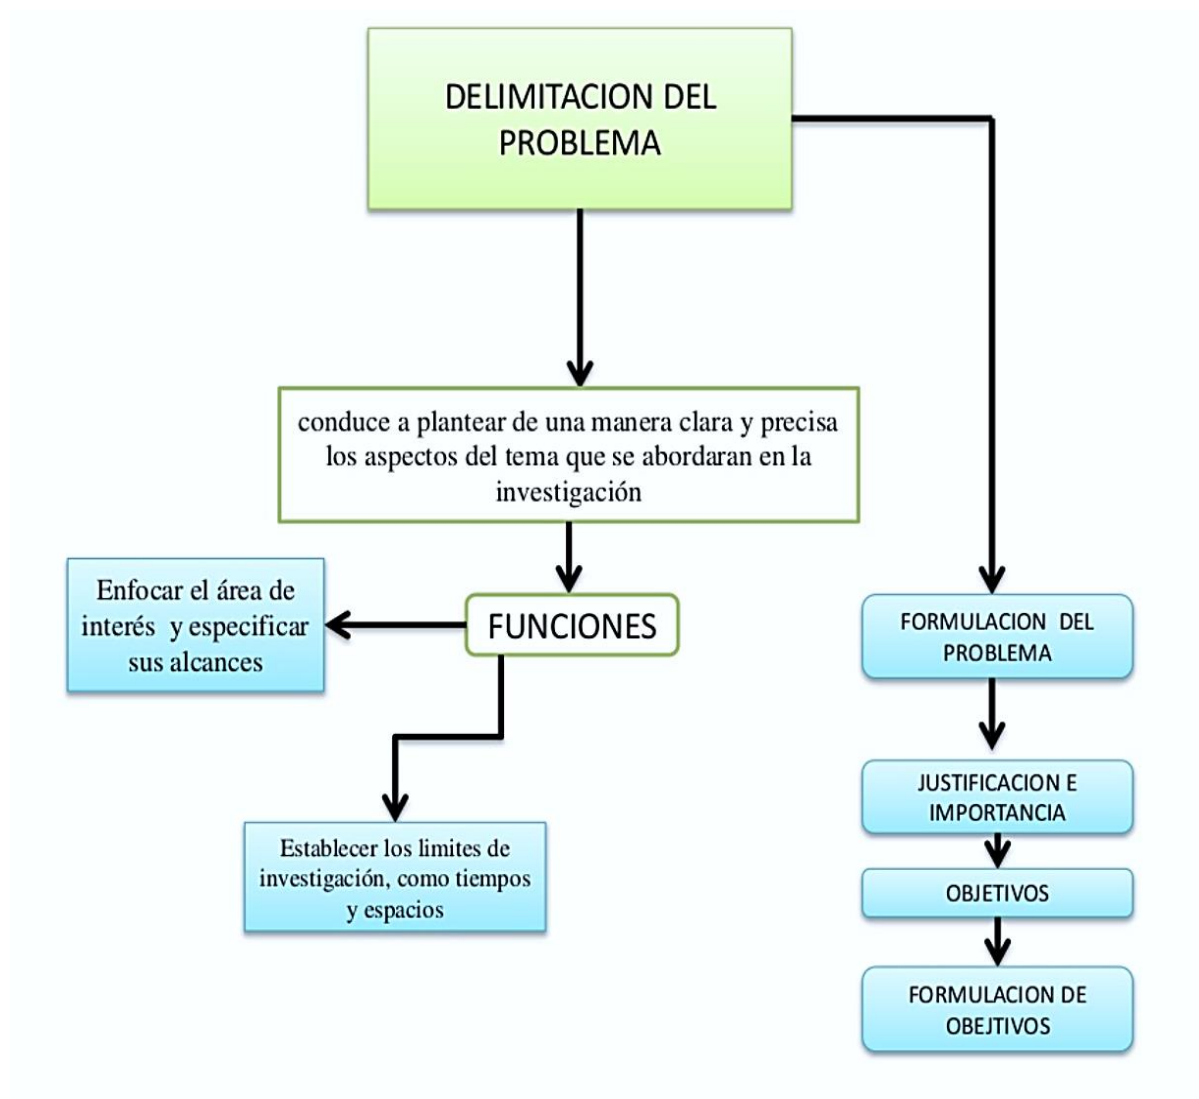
DELIMITACION DEL PROBLEMA

conduce a plantear de una manera clara y precisa los aspectos del tema que se abordaran en la investigación

FUNCIONES

Enfocar el área de interés y especificar sus alcances

Establecer los limites de investigación, como tiempos y espacios

FORMULACION DEL PROBLEMA

JUSTIFICACION E IMPORTANCIA

OBJETIVOS

FORMULACION DE OBEJTIVOS